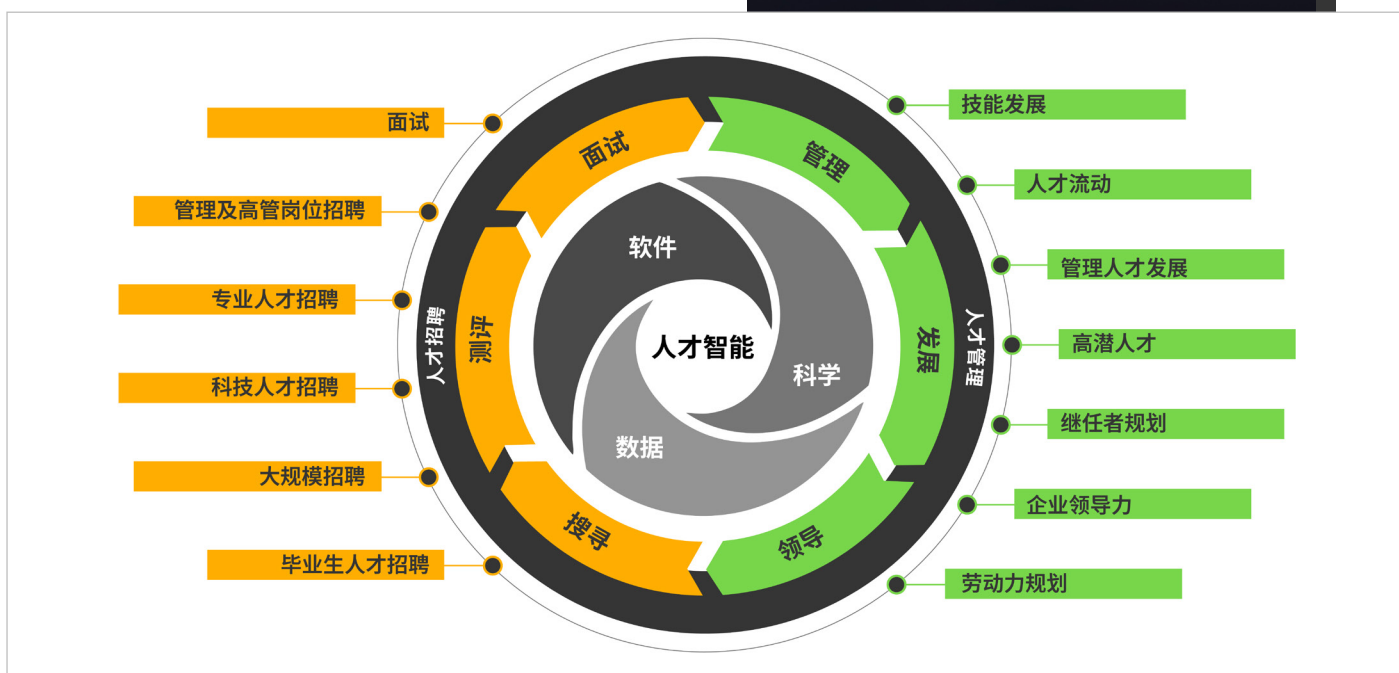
面试
管理及高管岗位招聘
专业人才招聘
科技人才招聘
大规模招聘
毕业生人才招聘

人才招聘
面试
测评
搜寻

软件
人才智能
科学
数据

管理
发展
领导
人才管理

技能发展
人才流动
管理人才发展
高潜人才
继任者规划
企业领导力
劳动力规划